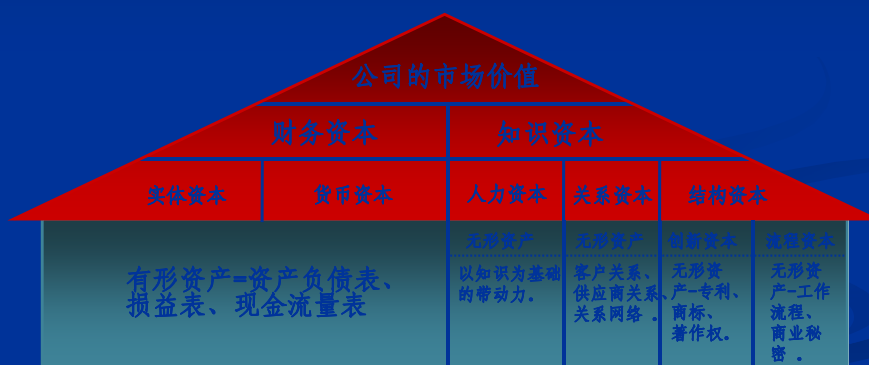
公司的市场价值

财务资本

知识资本

实体资本

货币资本

人力资本

关系资本

结构资本

有形资产=资产负债表、损益表、现金流量表

无形资产

以知识为基础的带动力。

无形资产

客户关系、供应商关系、关系网络 。

创新资本

无形资产–专利、商标、著作权。

流程资本

无形资产–工作流程、商业秘密 。